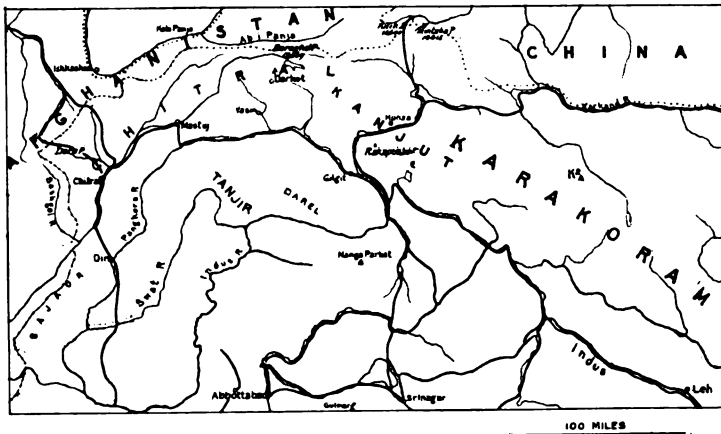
STAN
Kala Panja
AB-I Panja
Baroghil
Darkot
CHINA
Yarkand R.
Ishkashim
GHAN
CHITRAL
KANJUT
KARAKORAM
Mastuj
Yasin
Hunza
Rakaposhi
Gilgit
K2
Chitral
TANJIR
DAREL
Dir
Panjkora R.
Swat R.
Indus R.
Nanga Parbat
BAJAUR
Indus
Leh
Abbottabad
Gulmarg
Srinagar
100 MILES